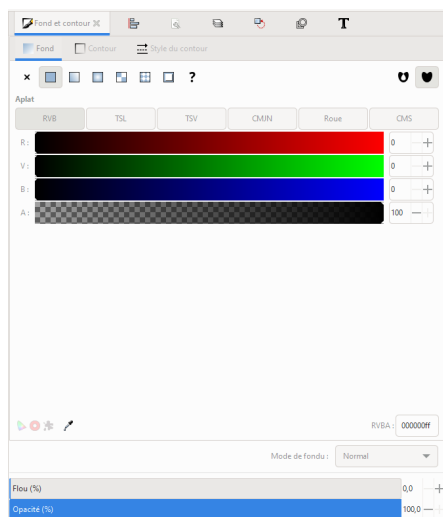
Fond et contour ✕

T

Fond

Contour

Style du contour

×

?

Aplat

RVB

TSL

TSV

CMJN

Roue

CMS

R :

0

V :

0

B :

0

A :

100

RVBA :

000000ff

Mode de fondu :

Normal

Flou (%)

0,0

Opacité (%)

100,0